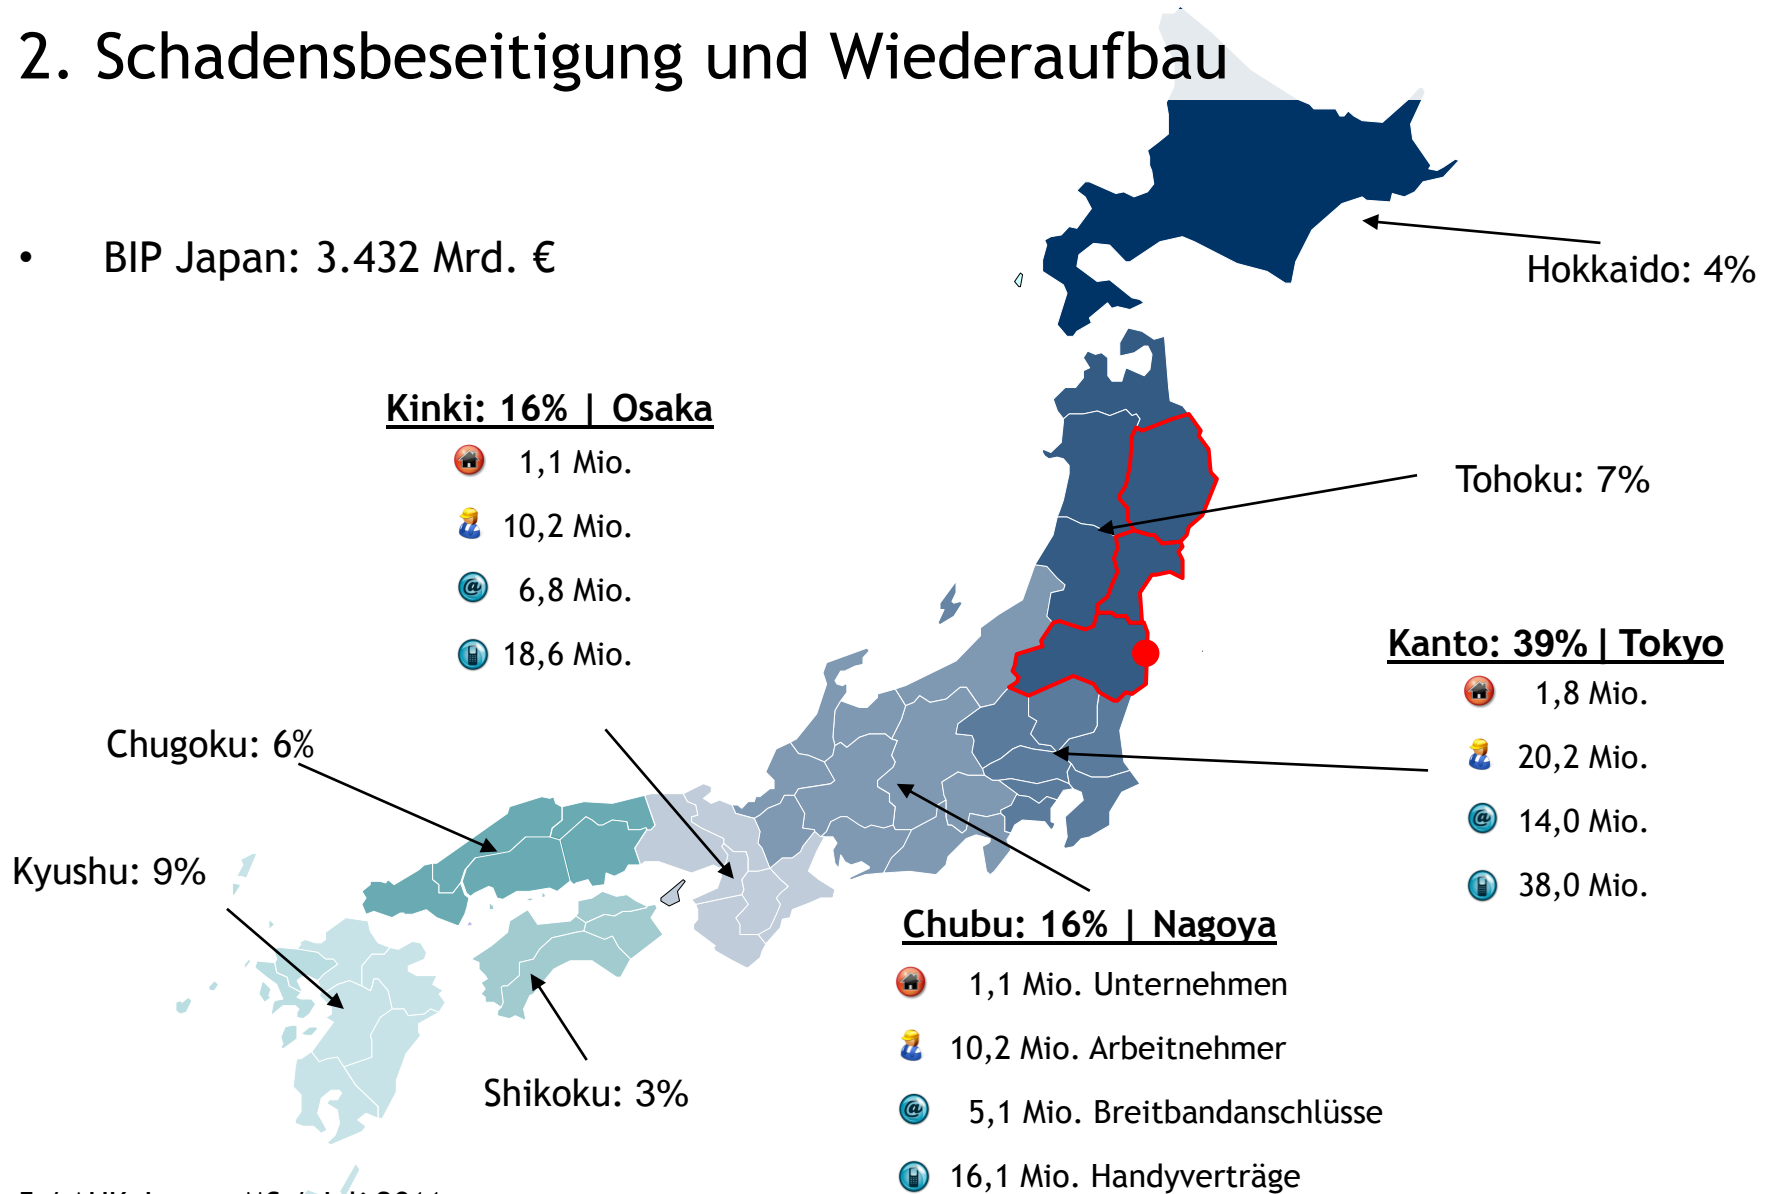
2. Schadensbeseitigung und Wiederaufbau

• BIP Japan: 3.432 Mrd. €

Hokkaido: 4%

Kinki: 16% | Osaka
1,1 Mio.
10,2 Mio.
6,8 Mio.
18,6 Mio.

Tohoku: 7%

Kanto: 39% | Tokyo
1,8 Mio.
20,2 Mio.
14,0 Mio.
38,0 Mio.

Chugoku: 6%

Kyushu: 9%

Chubu: 16% | Nagoya
1,1 Mio. Unternehmen
10,2 Mio. Arbeitnehmer
5,1 Mio. Breitbandanschlüsse
16,1 Mio. Handyverträge

Shikoku: 3%

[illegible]